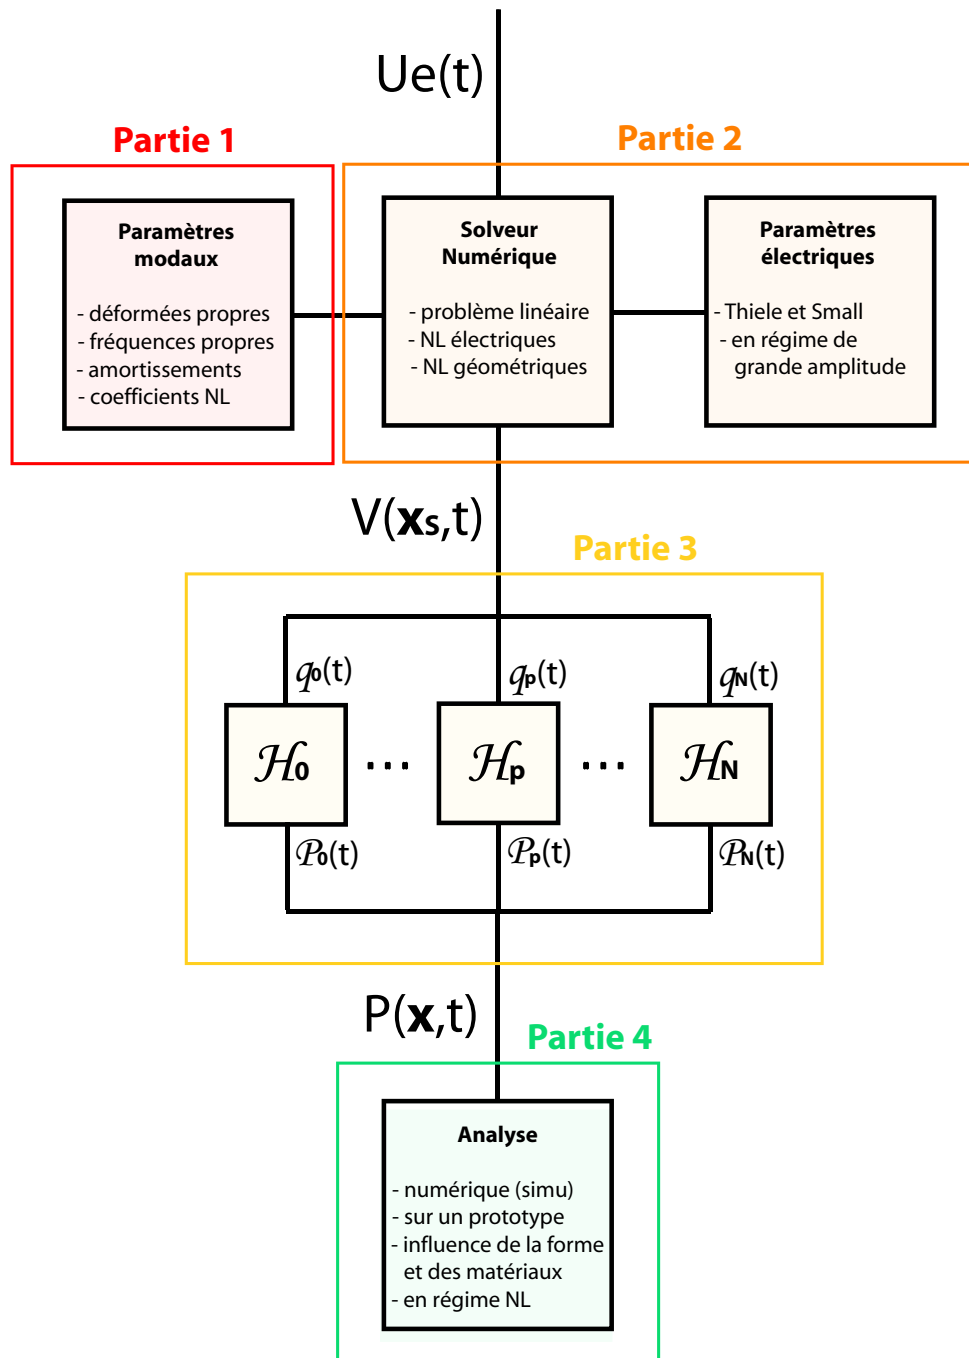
$U_e(t)$

Partie 1

Partie 2

Paramètres modaux

- déformées propres
- fréquences propres
- amortissements
- coefficients NL

Solveur Numérique

- problème linéaire
- NL électriques
- NL géométriques

Paramètres électriques

- Thiele et Small
- en régime de grande amplitude

$V(\mathbf{x}_s,t)$

Partie 3

$q_0(t)$ $q_p(t)$ $q_N(t)$

$\mathcal{H}_0$ … $\mathcal{H}_p$ … $\mathcal{H}_N$

$\mathcal{P}_0(t)$ $\mathcal{P}_p(t)$ $\mathcal{P}_N(t)$

$P(\mathbf{x},t)$

Partie 4

Analyse

- numérique (simu)
- sur un prototype
- influence de la forme et des matériaux
- en régime NL